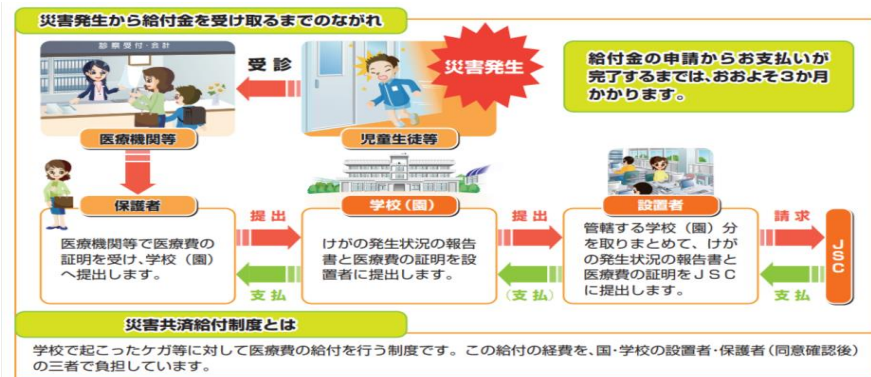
災害発生から給付金を受け取るまでのながれ

診察受付・会計

受診

災害発生

給付金の申請からお支払いが完了するまでは、おおよそ3か月かかります。

医療機関等

児童生徒等

保護者

学校（園）

設置者

提出

提出

請求

医療機関等で医療費の証明を受け、学校（園）へ提出します。

けがの発生状況の報告書と医療費の証明を設置者に提出します。

管轄する学校（園）分を取りまとめて、けがの発生状況の報告書と医療費の証明をＪＳＣに提出します。

ＪＳＣ

支払

（支払）

支払

災害共済給付制度とは

学校で起こったケガ等に対して医療費の給付を行う制度です。この給付の経費を、国・学校の設置者・保護者（同意確認後）の三者で負担しています。